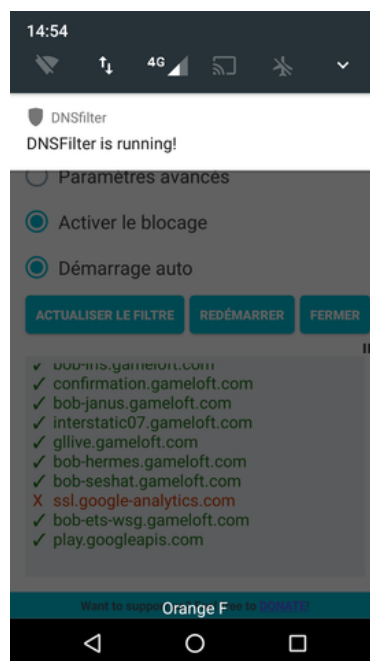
14:54

4G

DNSfilter
DNSFilter is running!

Paramètres avancés

Activer le blocage

Démarrage auto

ACTUALISER LE FILTRE
REDÉMARRER
FERMER

✓ bob-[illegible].gameloft.com
✓ confirmation.gameloft.com
✓ bob-janus.gameloft.com
✓ interstatic07.gameloft.com
✓ gllive.gameloft.com
✓ bob-hermes.gameloft.com
✓ bob-seshat.gameloft.com
X ssl.google-analytics.com
✓ bob-ets-wsg.gameloft.com
✓ play.googleapis.com

Want to supp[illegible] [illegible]e to DONATE!

Orange F